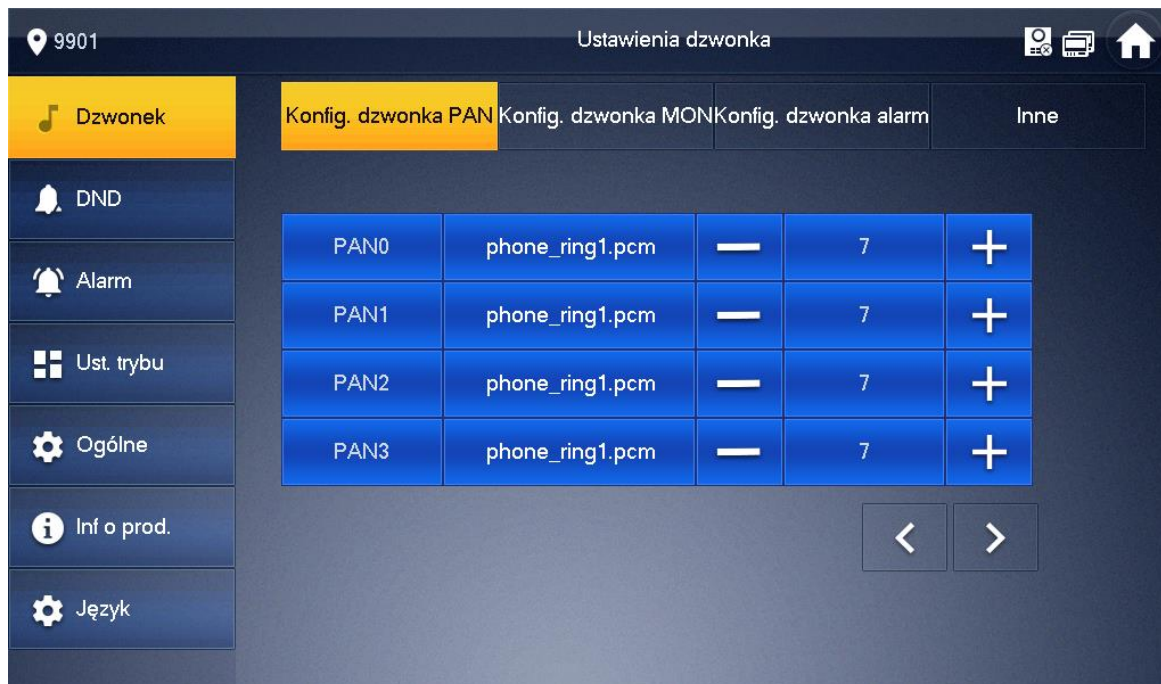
9901

Ustawienia dzwonka

Dzwonek
DND
Alarm
Ust. trybu
Ogólne
Inf o prod.
Język

Konfig. dzwonka PAN | Konfig. dzwonka MON | Konfig. dzwonka alarm | Inne

| PAN0 | phone_ring1.pcm | — | 7 | + |
|---|---|---|---|---|
| PAN1 | phone_ring1.pcm | — | 7 | + |
| PAN2 | phone_ring1.pcm | — | 7 | + |
| PAN3 | phone_ring1.pcm | — | 7 | + |

< >